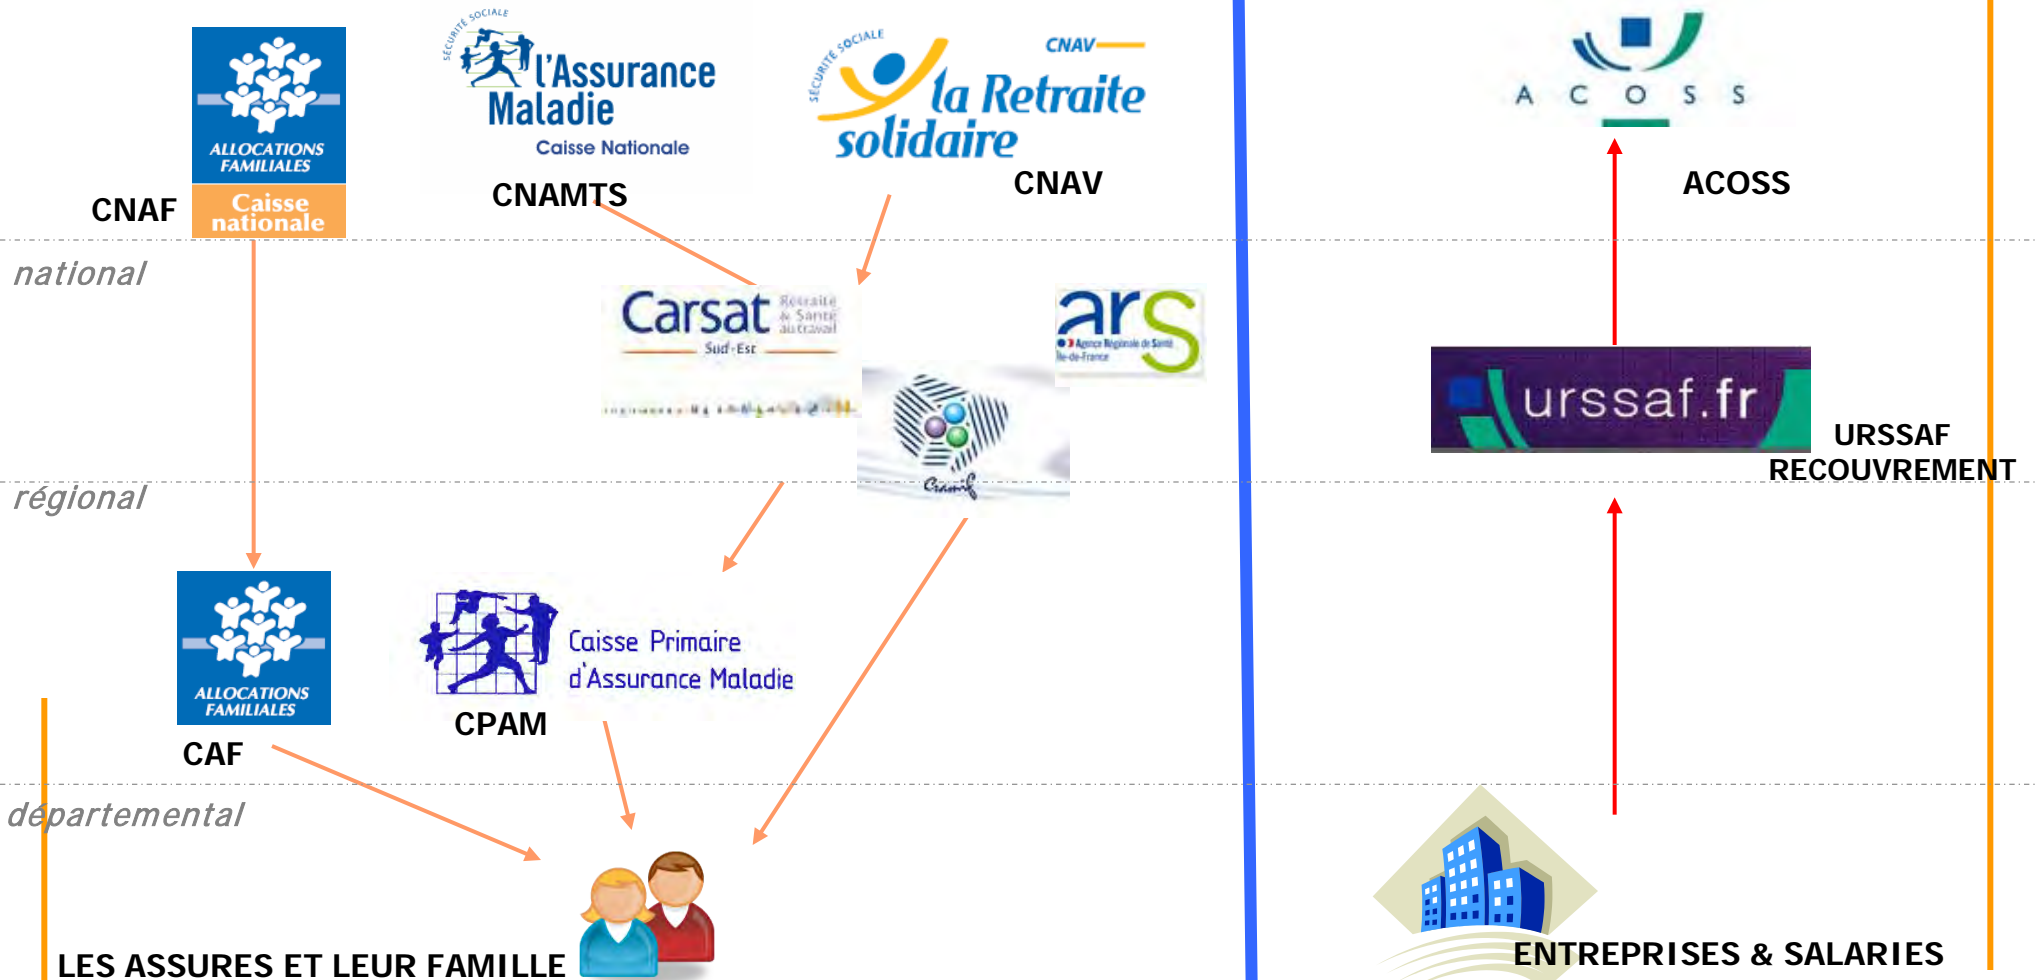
ALLOCATIONS FAMILIALES
Caisse nationale
CNAF

SÉCURITÉ SOCIALE
l'Assurance Maladie
Caisse Nationale
CNAMTS

SÉCURITÉ SOCIALE
CNAV
la Retraite solidaire
CNAV

A C O S S
ACOSS

national

Carsat Retraite & Santé au travail
Sud-Est

ars
Agence Régionale de Santé Île-de-France

Cramif

urssaf.fr
URSSAF RECOUVREMENT

régional

ALLOCATIONS FAMILIALES
CAF

Caisse Primaire d'Assurance Maladie
CPAM

départemental

LES ASSURES ET LEUR FAMILLE

ENTREPRISES & SALARIES